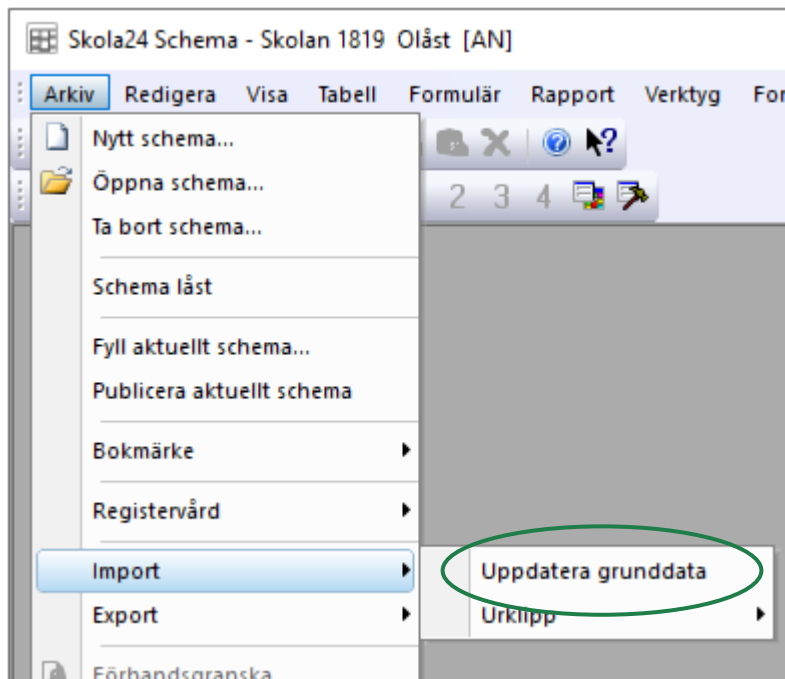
Skola24 Schema - Skolan 1819 Olåst [AN]

Arkiv Redigera Visa Tabell Formulär Rapport Verktyg For

2 3 4

Nytt schema...
Öppna schema...
Ta bort schema...
Schema låst
Fyll aktuellt schema...
Publicera aktuellt schema
Bokmärke
Registervård
Import
Export
Förhandsgranska

Uppdatera grunddata
Urklipp